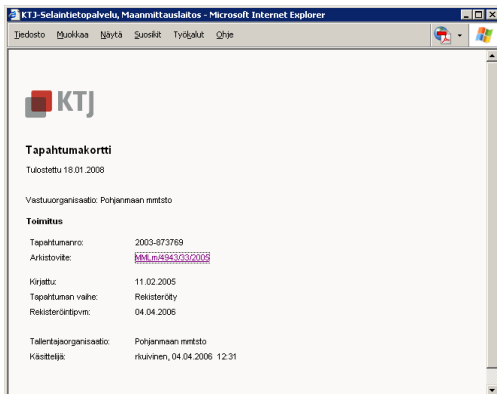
KTJ-Selaintietopalvelu, Maanmittauslaitos - Microsoft Internet Explorer

Tiedosto Muokkaa Näytä Suosikit Työkalut Ohje

KTJ

Tapahtumakortti

Tulostettu 18.01.2008

Vastuuorganisaatio: Pohjanmaan mmtsto

Toimitus

| | |
|---|---|
| Tapahtumanro: | 2003-873769 |
| Arkistoviite: | MMLm/4943/33/2005 |
| Kirjattu: | 11.02.2005 |
| Tapahtuman vaihe: | Rekisteröity |
| Rekisteröintipvm: | 04.04.2006 |
| Tallentajaorganisaatio: | Pohjanmaan mmtsto |
| Käsittelijä: | rkuivinen, 04.04.2006 12:31 |